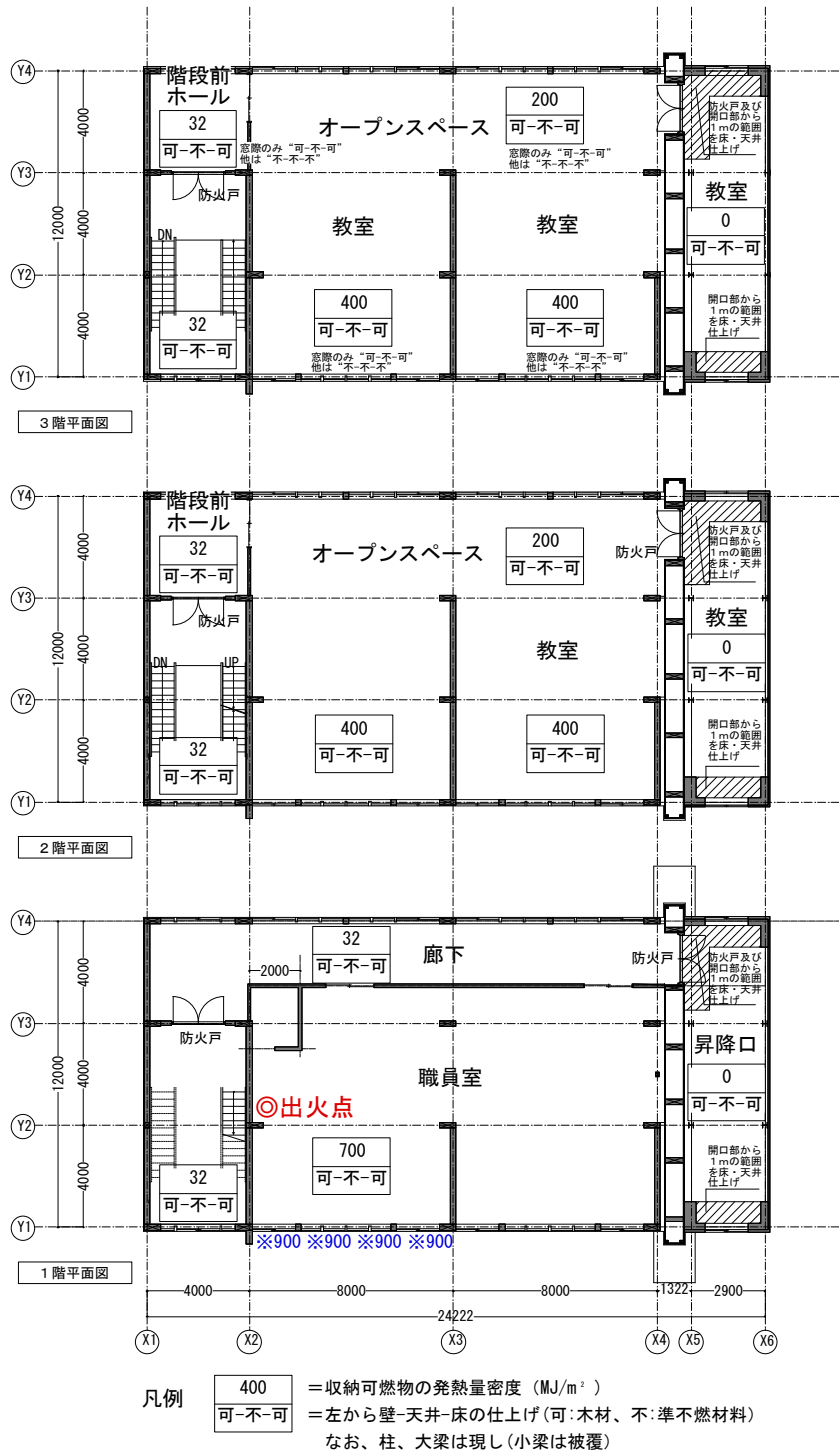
Y4
階段前ホール
32
可-不-可
オープンスペース
200
可-不-可
窓際のみ "可-不-可" 他は "不-不-不"
窓際のみ "可-不-可" 他は "不-不-不"
防火戸及び開口部から1mの範囲を床・天井仕上げ
4000
Y3
防火戸
教室
教室
教室
0
可-不-可
12000
4000
DN
Y2
400
可-不-可
400
可-不-可
4000
32
可-不-可
窓際のみ "可-不-可" 他は "不-不-不"
窓際のみ "可-不-可" 他は "不-不-不"
開口部から1mの範囲を床・天井仕上げ
Y1
3階平面図

Y4
階段前ホール
32
可-不-可
オープンスペース
200
可-不-可
防火戸
防火戸及び開口部から1mの範囲を床・天井仕上げ
4000
Y3
防火戸
教室
教室
0
可-不-可
12000
4000
DN
UP
Y2
400
可-不-可
400
可-不-可
4000
32
可-不-可
開口部から1mの範囲を床・天井仕上げ
Y1
2階平面図

Y4
32
可-不-可
廊下
防火戸
2000
防火戸及び開口部から1mの範囲を床・天井仕上げ
4000
Y3
防火戸
職員室
昇降口
0
可-不-可
12000
4000
◎出火点
Y2
700
可-不-可
4000
32
可-不-可
開口部から1mの範囲を床・天井仕上げ
Y1
※900 ※900 ※900 ※900
1階平面図
4000
8000
8000
1322
2900
24222
X1
X2
X3
X4
X5
X6

凡例
400
可-不-可
=収納可燃物の発熱量密度 (MJ/m²)
=左から壁-天井-床の仕上げ(可:木材、不:準不燃材料)
なお、柱、大梁は現し(小梁は被覆)